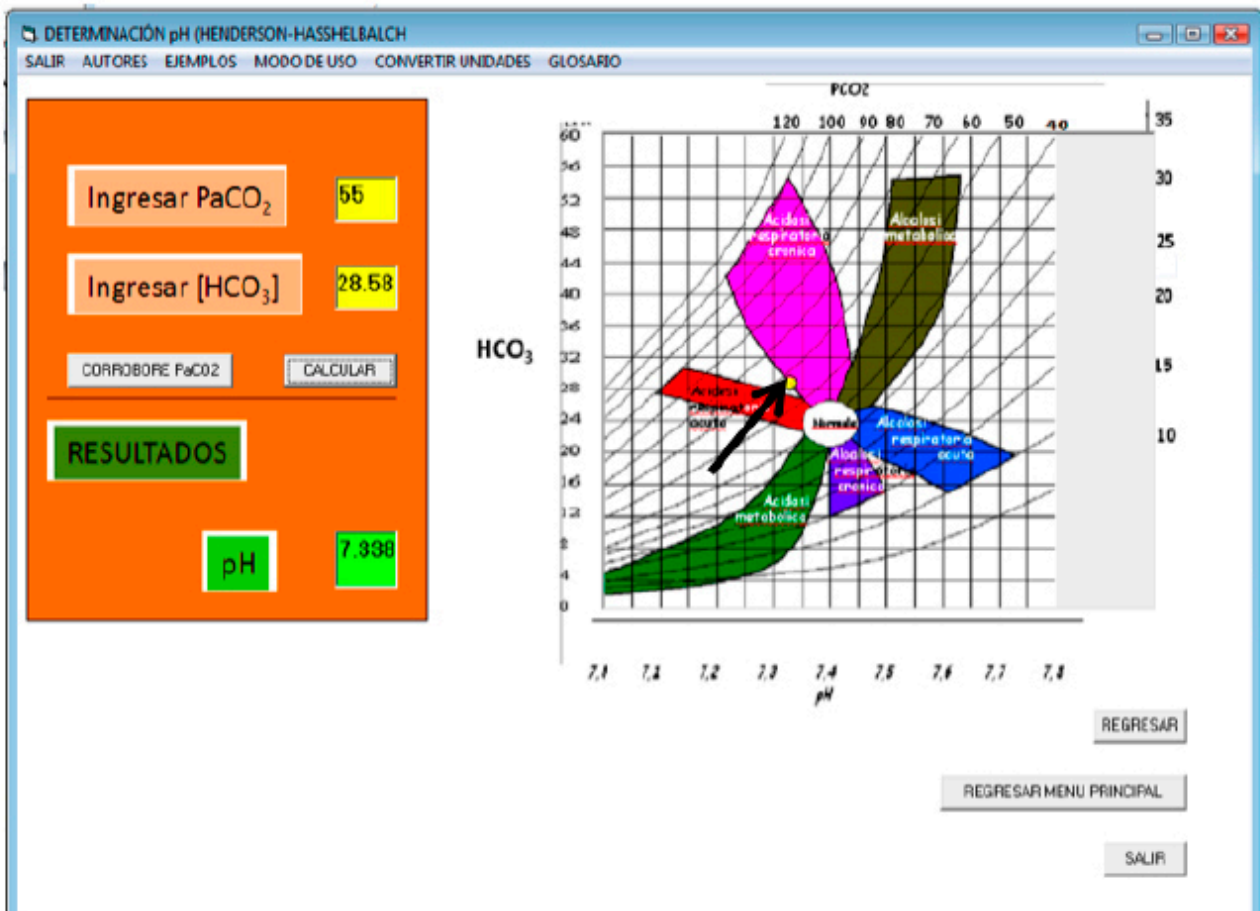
DETERMINACIÓN pH (HENDERSON-HASSHELBALCH

SALIR AUTORES EJEMPLOS MODO DE USO CONVERTIR UNIDADES GLOSARIO

Ingresar $PaCO_2$ 55

Ingresar $[HCO_3]$ 28.58

CORROBORE PaC02 CALCULAR

RESULTADOS

pH 7.338

PCO2

120 100 90 80 70 60 50 40

35
30
25
20
15
10

60
56
52
48
44
40
36
32
28
24
20
16
12
8
4
0

$HCO_3$

Acidosi respiratoria cronica

Alcalosi metabolica

Acidosi respiratoria acuta

Normale

Alcalosi respiratoria acuta

Alcalosi respiratoria cronica

Acidosi metabolica

7,0 7,1 7,2 7,3 7,4 7,5 7,6 7,7 7,8
pH

REGRESAR

REGRESAR MENU PRINCIPAL

SALIR